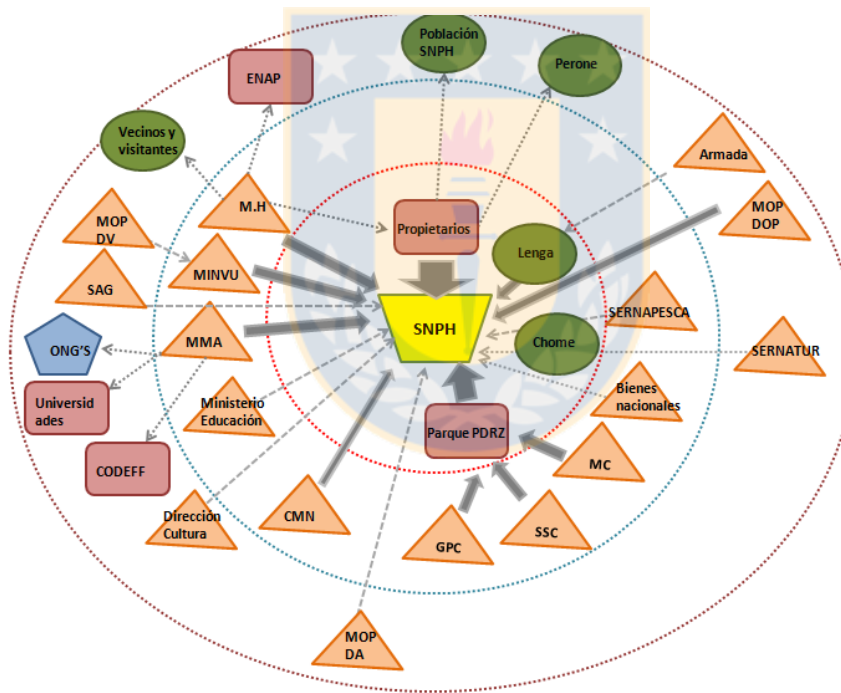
Población SNPH

Perone

ENAP

Vecinos y visitantes

Armada

M.H

MOP DOP

MOP DV

Propietarios

Lenga

MINVU

SAG

SNPH

SERNAPESCA

MMA

Chome

SERNATUR

ONG'S

Universid ades

Ministerio Educación

Bienes nacionales

Parque PDRZ

MC

CODEFF

Dirección Cultura

CMN

SSC

GPC

MOP DA